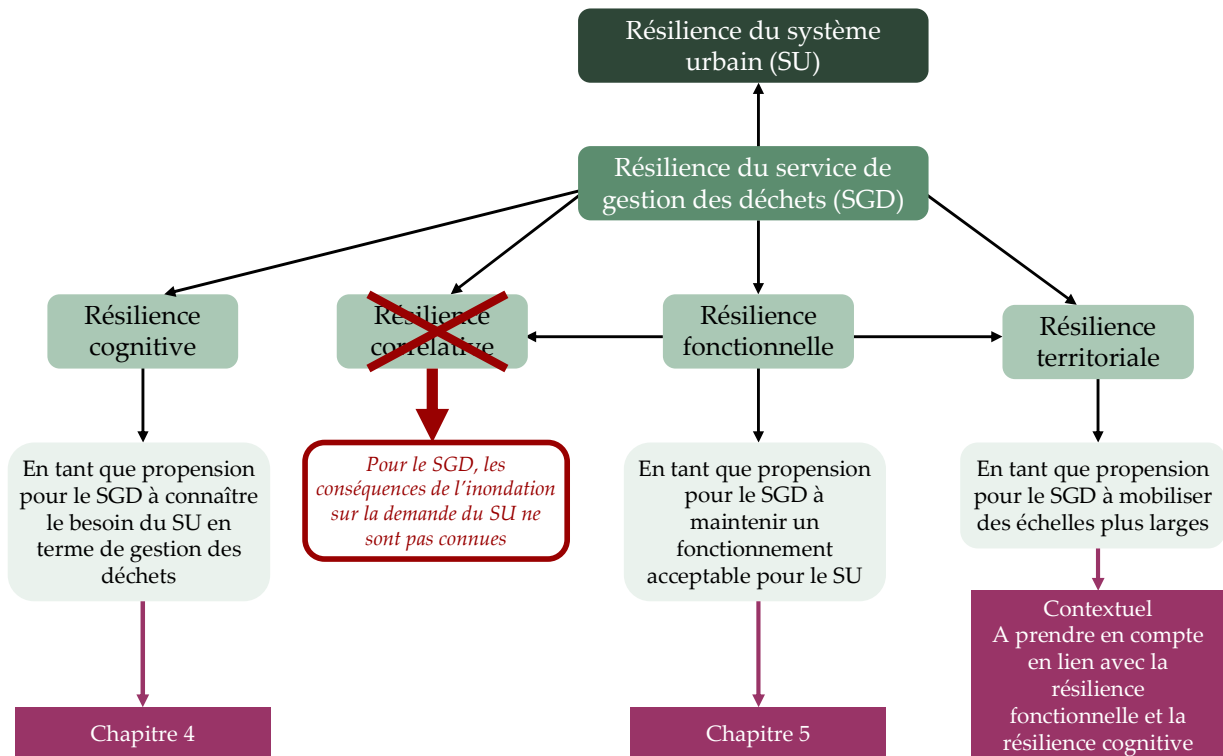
Résilience du système urbain (SU)

Résilience du service de gestion des déchets (SGD)

Résilience cognitive

Résilience corrélative

Résilience fonctionnelle

Résilience territoriale

En tant que propension pour le SGD à connaître le besoin du SU en terme de gestion des déchets

*Pour le SGD, les conséquences de l'inondation sur la demande du SU ne sont pas connues*

En tant que propension pour le SGD à maintenir un fonctionnement acceptable pour le SU

En tant que propension pour le SGD à mobiliser des échelles plus larges

Chapitre 4

Chapitre 5

Contextuel
A prendre en compte en lien avec la résilience fonctionnelle et la résilience cognitive